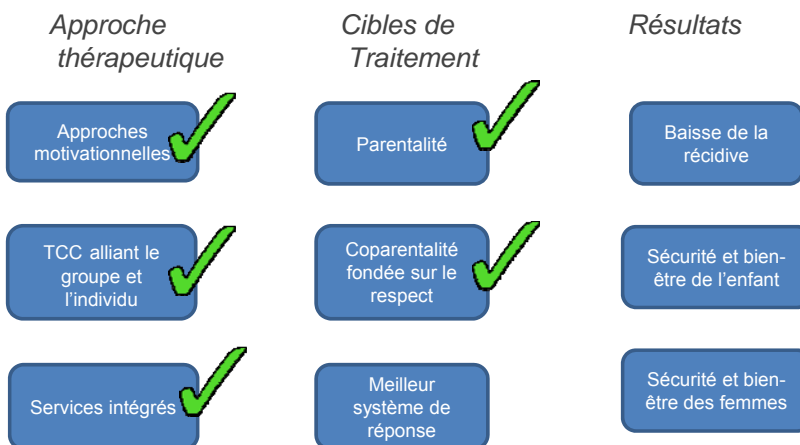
Approche thérapeutique

Approches motivationnelles

TCC alliant le groupe et l'individu

Services intégrés

Cibles de Traitement

Parentalité

Coparentalité fondée sur le respect

Meilleur système de réponse

Résultats

Baisse de la récidive

Sécurité et bien-être de l'enfant

Sécurité et bien-être des femmes